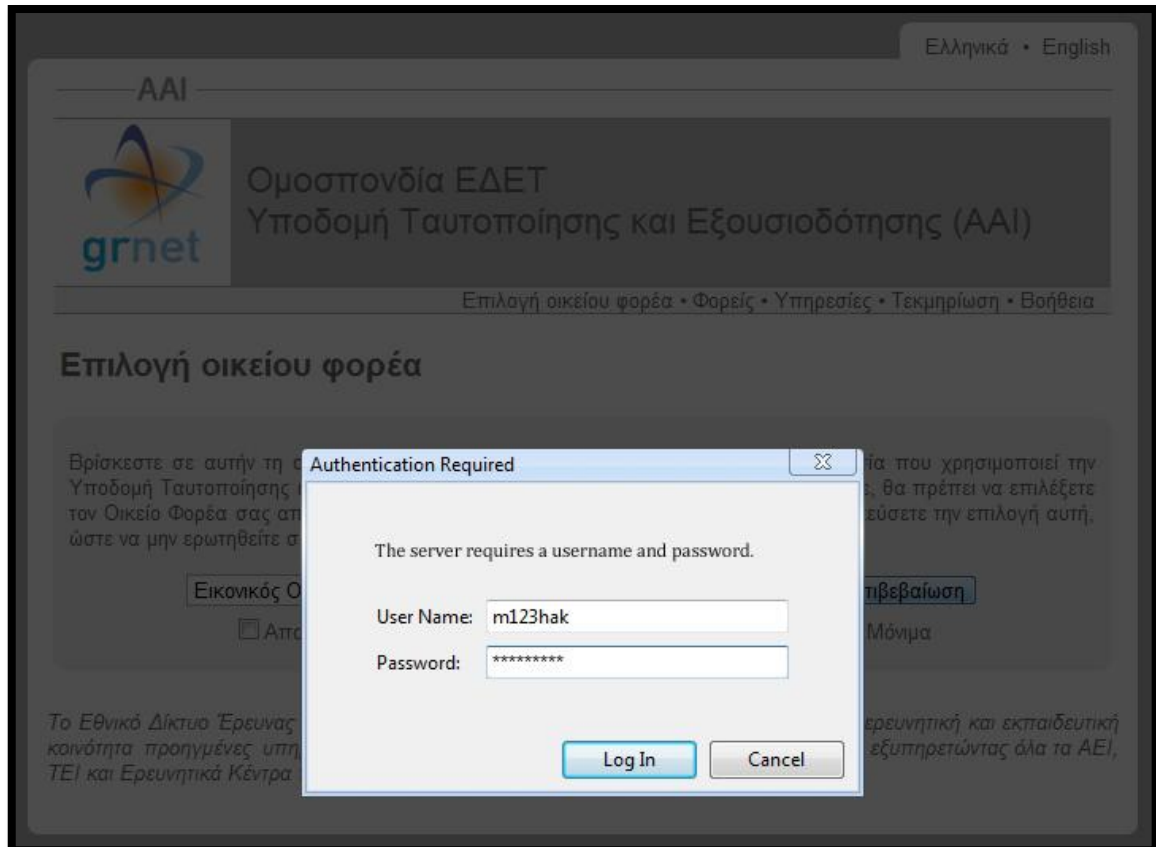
Ελληνικά • English

AAI

grnet

Ομοσπονδία ΕΔΕΤ
Υποδομή Ταυτοποίησης και Εξουσιοδότησης (AAI)

Επιλογή οικείου φορέα • Φορείς • Υπηρεσίες • Τεκμηρίωση • Βοήθεια

Επιλογή οικείου φορέα

Βρίσκεστε σε αυτήν τη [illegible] ία που χρησιμοποιεί την Υποδομή Ταυτοποίησης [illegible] , θα πρέπει να επιλέξετε τον Οικείο Φορέα σας απ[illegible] εύσετε την επιλογή αυτή, ώστε να μην ερωτηθείτε σ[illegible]

Εικονικός Ο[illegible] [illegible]τιβεβαίωση

Απο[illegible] Μόνιμα

Το Εθνικό Δίκτυο Έρευνας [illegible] ερευνητική και εκπαιδευτική κοινότητα προηγμένες υπη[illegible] εξυπηρετώντας όλα τα ΑΕΙ, ΤΕΙ και Ερευνητικά Κέντρα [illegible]

Authentication Required

The server requires a username and password.

User Name: m123hak
Password: *********

Log In
Cancel